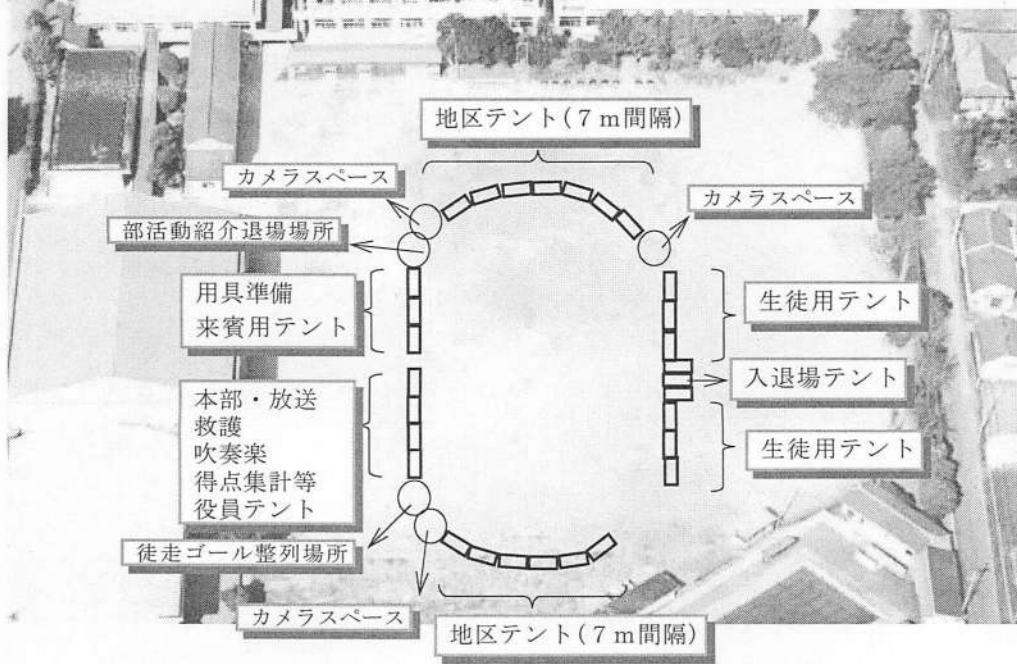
地区テント（7 m間隔）

カメラスペース

カメラスペース

部活動紹介退場場所

用具準備
来賓用テント

生徒用テント

入退場テント

本部・放送
救護
吹奏楽
得点集計等
役員テント

生徒用テント

徒走ゴール整列場所

カメラスペース

地区テント（7 m間隔）